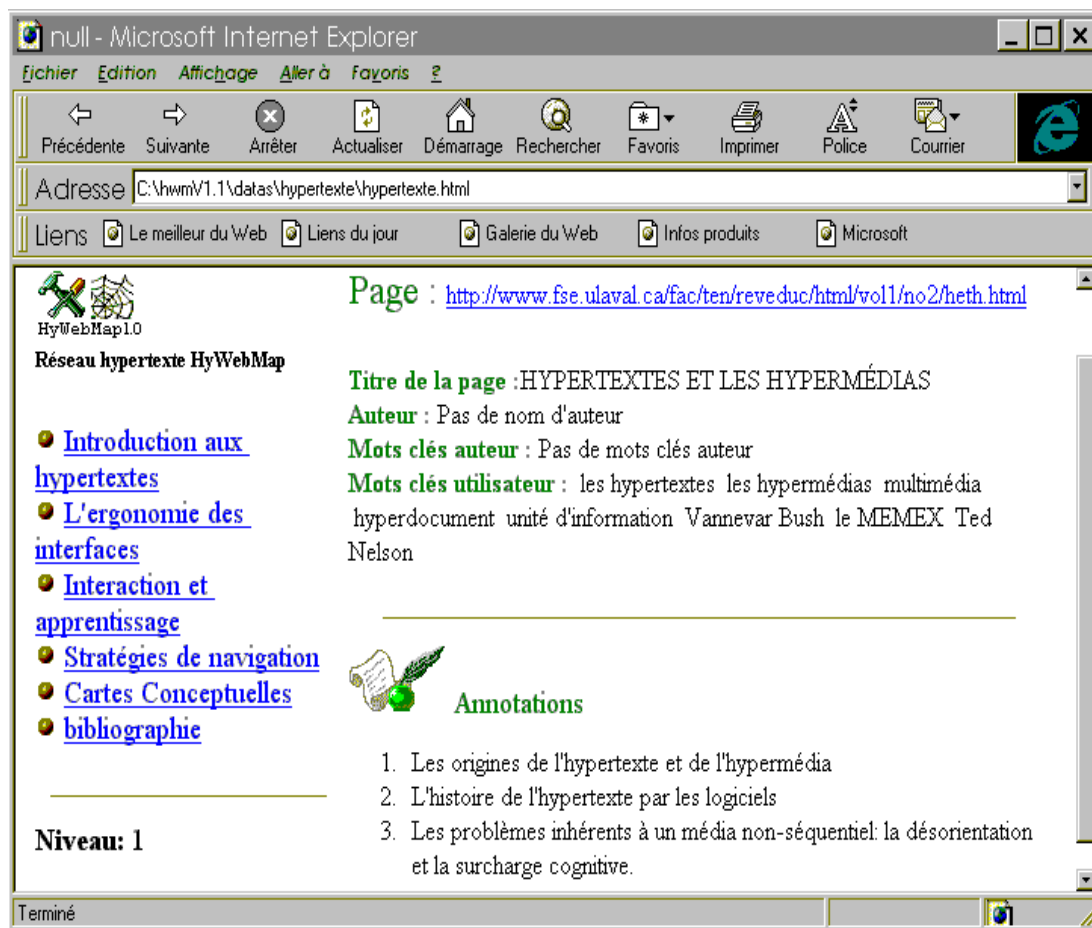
null - Microsoft Internet Explorer

Fichier Edition Affichage Aller à Favoris ?

Précédente Suivante Arrêter Actualiser Démarrage Rechercher Favoris Imprimer Police Courrier

Adresse C:\hwmV1.1\datas\hypertexte\hypertexte.html

Liens Le meilleur du Web Liens du jour Galerie du Web Infos produits Microsoft

HyWebMap1.0

Réseau hypertexte HyWebMap

Introduction aux hypertextes
L'ergonomie des interfaces
Interaction et apprentissage
Stratégies de navigation
Cartes Conceptuelles
bibliographie

Niveau: 1

Page : http://www.fse.ulaval.ca/fac/ten/reveduc/html/vol1/no2/heth.html

Titre de la page :HYPERTEXTES ET LES HYPERMÉDIAS
Auteur : Pas de nom d'auteur
Mots clés auteur : Pas de mots clés auteur
Mots clés utilisateur : les hypertextes les hypermédias multimédia hyperdocument unité d'information Vannevar Bush le MEMEX Ted Nelson

Annotations

1. Les origines de l'hypertexte et de l'hypermédia
2. L'histoire de l'hypertexte par les logiciels
3. Les problèmes inhérents à un média non-séquentiel: la désorientation et la surcharge cognitive.

Terminé